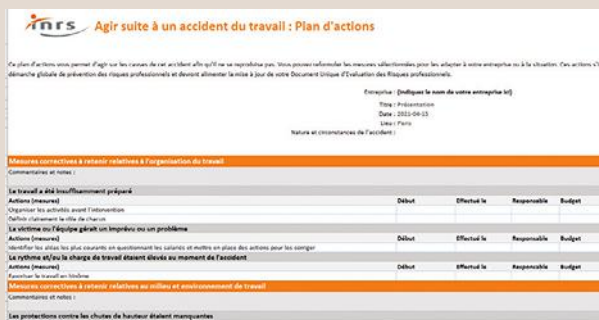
inrs Agir suite à un accident du travail : Plan d'actions

Ce plan d'actions vous permet d'agir sur les causes de cet accident afin qu'il ne se reproduise pas. Vous pouvez reformuler les mesures sélectionnées pour les adapter à votre entreprise ou à la situation. Ces actions s'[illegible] démarche globale de prévention des risques professionnels et devront alimenter la mise à jour de votre Document Unique d'Evaluation des Risques professionnels.

Entreprise : [indiquez le nom de votre entreprise ici]
Titre : Présentation
Date : 2021-04-15
Lieu : Paris
Nature et circonstances de l'accident :

Mesures correctives à retenir relatives à l'organisation du travail
Commentaires et notes :

Le travail a été insuffisamment préparé

| Actions (mesures) | Début | Effectué le | Responsable | Budget |
|---|---|---|---|---|
| Organiser les activités avant l'intervention | | | | |
| Définir clairement le rôle de chacun | | | | |

La victime ou l'équipe gérait un imprévu ou un problème

| Actions (mesures) | Début | Effectué le | Responsable | Budget |
|---|---|---|---|---|
| Identifier les aléas les plus courants en questionnant les salariés et mettre en place des actions pour les corriger | | | | |

Le rythme et/ou la charge de travail étaient élevés au moment de l'accident

| Actions (mesures) | Début | Effectué le | Responsable | Budget |
|---|---|---|---|---|
| Ajuster le travail en binôme | | | | |

Mesures correctives à retenir relatives au milieu et environnement de travail
Commentaires et notes :

Les protections contre les chutes de hauteur étaient manquantes